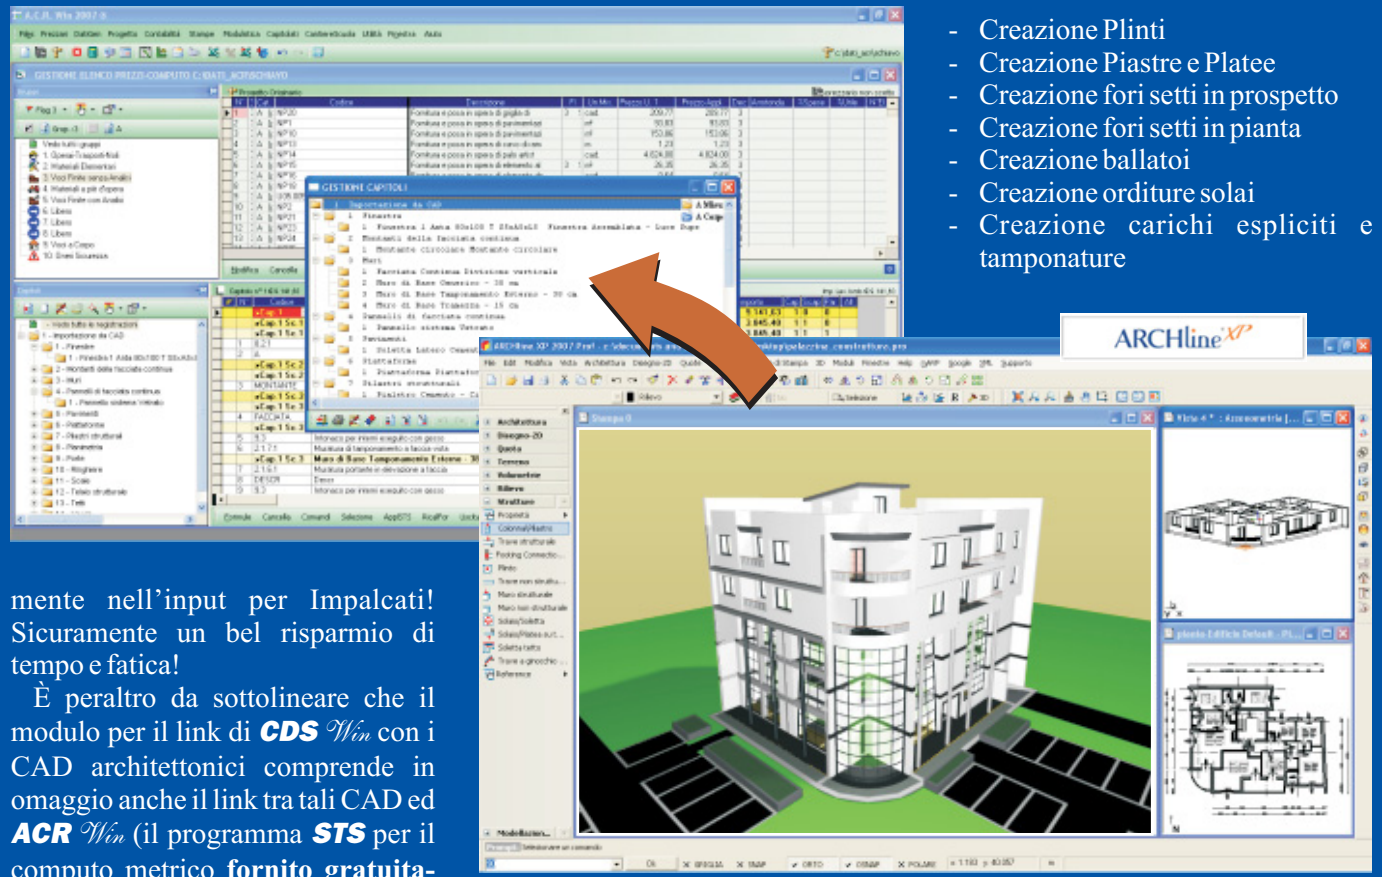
- Creazione Plinti
- Creazione Piastre e Platee
- Creazione fori setti in prospetto
- Creazione fori setti in pianta
- Creazione ballatoi
- Creazione orditure solai
- Creazione carichi espliciti e tamponature

ARCHline XP

mente nell'input per Impalcati! Sicuramente un bel risparmio di tempo e fatica!

È peraltro da sottolineare che il modulo per il link di CDS Win con i CAD architettonici comprende in omaggio anche il link tra tali CAD ed ACR Win (il programma STS per il computo metrico fornito gratuita-